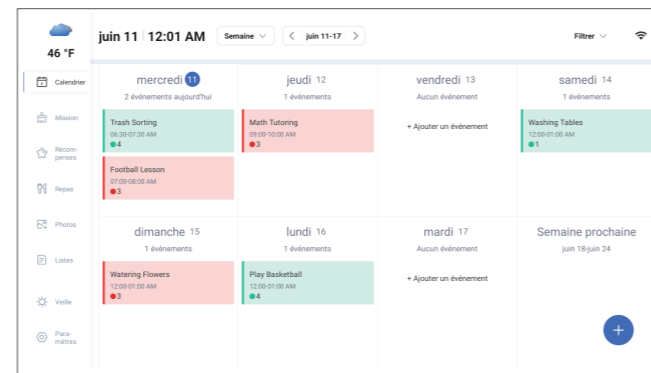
46 °F

Calendrier
Mission
Récom-penses
Repas
Photos
Listes
Veille
Para-mètres

juin 11 | 12:01 AM
Semaine
juin 11-17
Filtrer

mercredi 11
2 événements aujourd'hui
Trash Sorting
06:30-07:30 AM
4
Football Lesson
07:00-08:00 AM
3

jeudi 12
1 événements
Math Tutoring
09:00-10:00 AM
3

vendredi 13
Aucun événement
+ Ajouter un événement

samedi 14
1 événements
Washing Tables
12:00-01:00 AM
1

dimanche 15
1 événements
Watering Flowers
12:00-01:00 AM
3

lundi 16
1 événements
Play Basketball
12:00-01:00 AM
4

mardi 17
Aucun événement
+ Ajouter un événement

Semaine prochaine
juin 18-juin 24

+